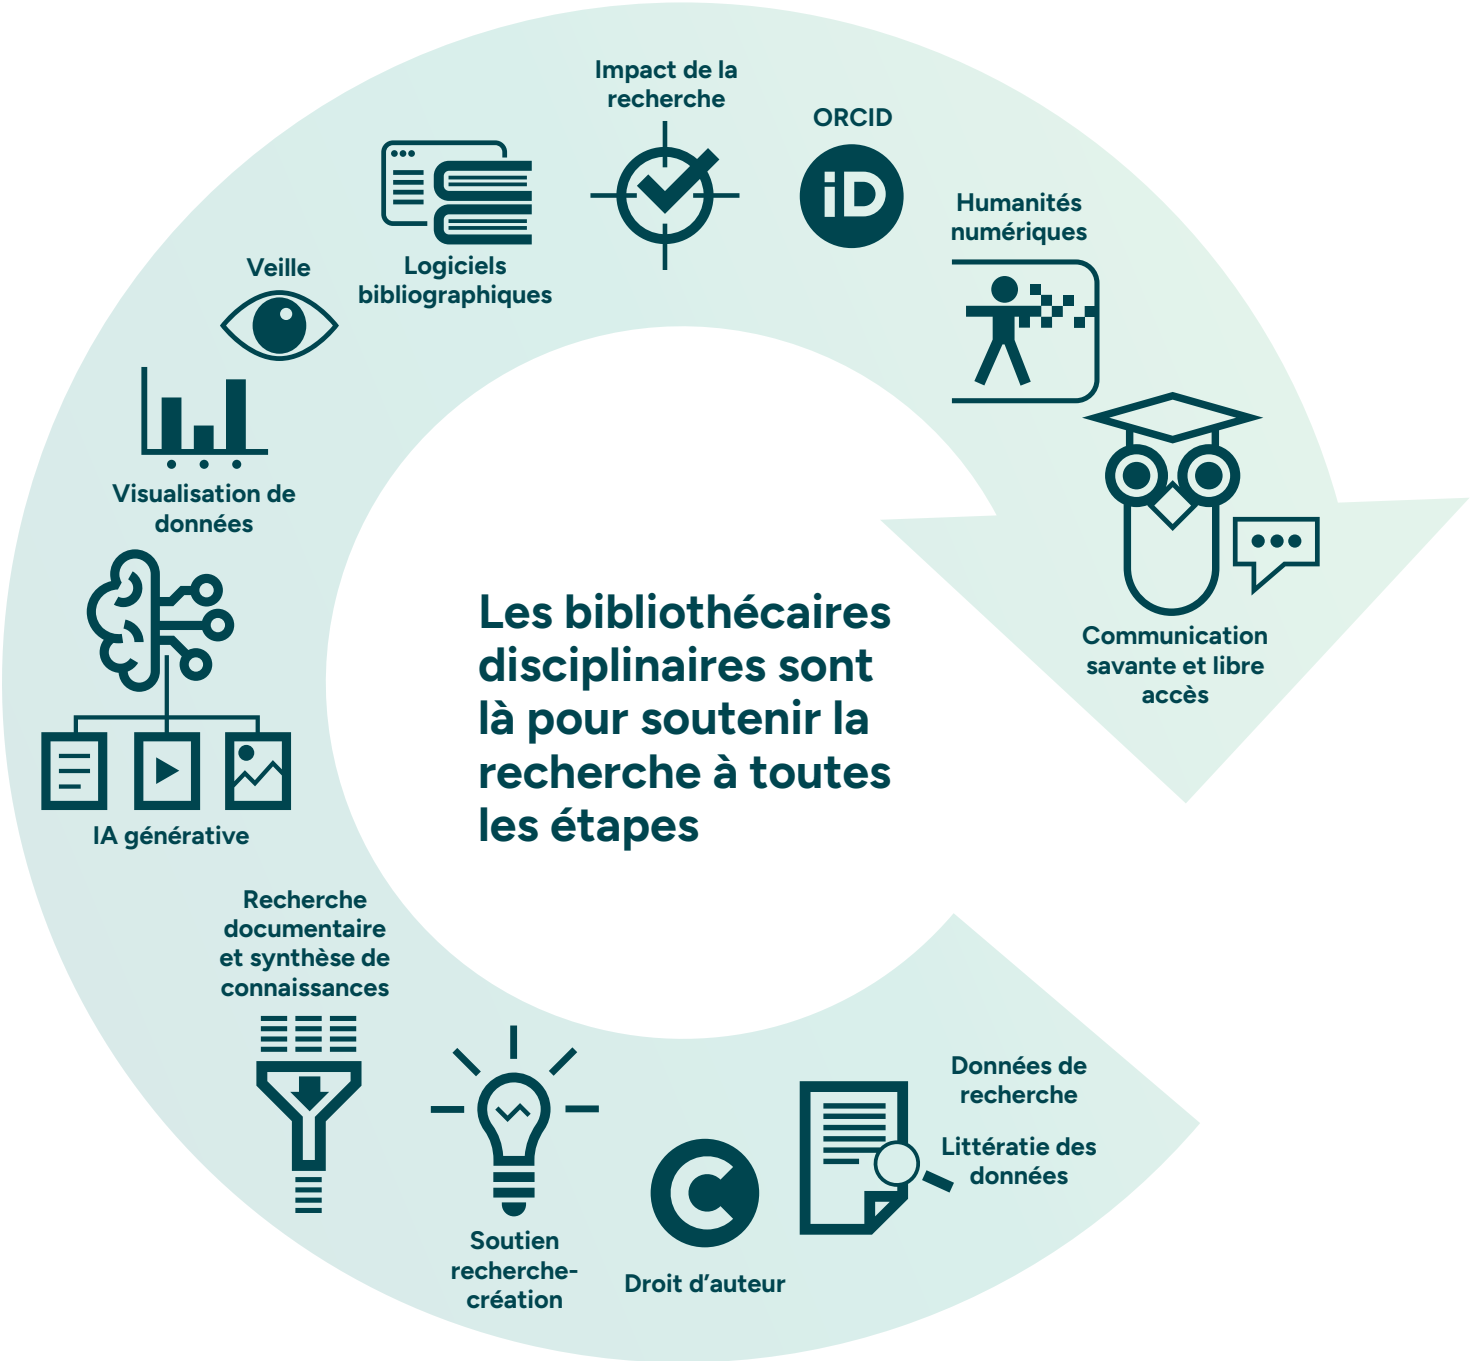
Les bibliothécaires disciplinaires sont là pour soutenir la recherche à toutes les étapes

Impact de la recherche

ORCID

iD

Humanités numériques

Communication savante et libre accès

Données de recherche

Littératie des données

Droit d'auteur

Soutien recherche-création

Recherche documentaire et synthèse de connaissances

IA générative

Visualisation de données

Veille

Logiciels bibliographiques